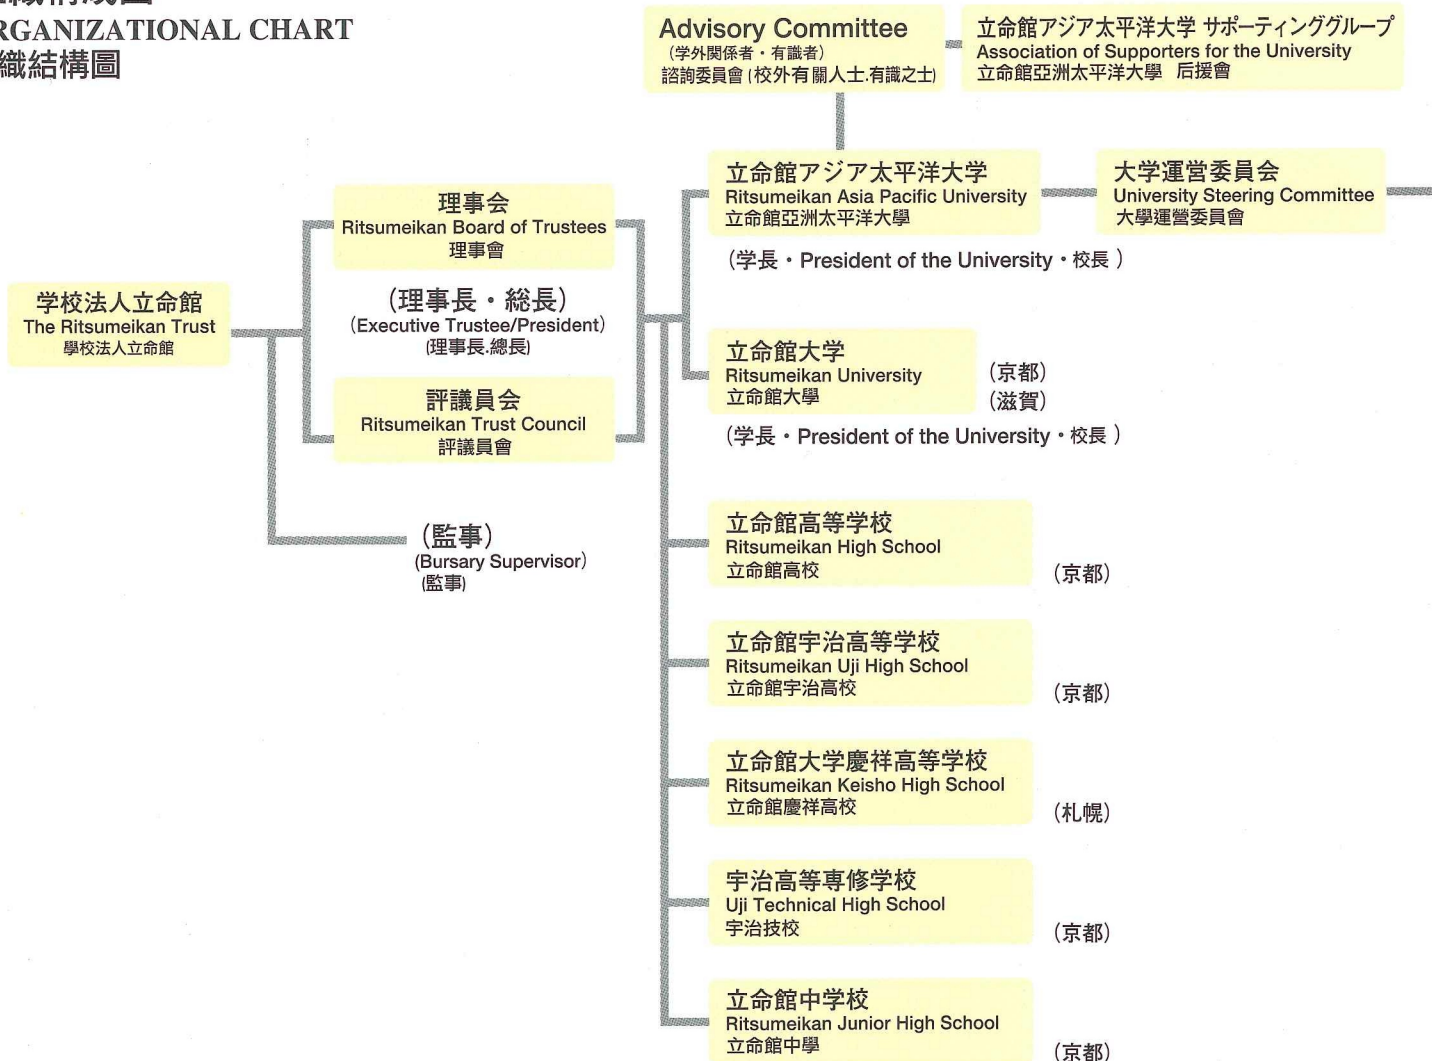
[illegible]
RGANIZATIONAL CHART
織結構圖

Advisory Committee
(学外関係者・有識者)
諮詢委員會 (校外有關人士.有識之士)

立命館アジア太平洋大学 サポーティンググループ
Association of Supporters for the University
立命館亞洲太平洋大學 后援會

学校法人立命館
The Ritsumeikan Trust
學校法人立命館

理事会
Ritsumeikan Board of Trustees
理事會

(理事長・総長)
(Executive Trustee/President)
(理事長.總長)

評議員会
Ritsumeikan Trust Council
評議員會

(監事)
(Bursary Supervisor)
(監事)

立命館アジア太平洋大学
Ritsumeikan Asia Pacific University
立命館亞洲太平洋大學

大学運営委員会
University Steering Committee
大學運營委員會

(学長・President of the University・校長)

立命館大学
Ritsumeikan University
立命館大學
(京都)
(滋賀)

(学長・President of the University・校長)

立命館高等学校
Ritsumeikan High School
立命館高校
(京都)

立命館宇治高等学校
Ritsumeikan Uji High School
立命館宇治高校
(京都)

立命館大学慶祥高等学校
Ritsumeikan Keisho High School
立命館慶祥高校
(札幌)

宇治高等専修学校
Uji Technical High School
宇治技校
(京都)

立命館中学校
Ritsumeikan Junior High School
立命館中學
(京都)